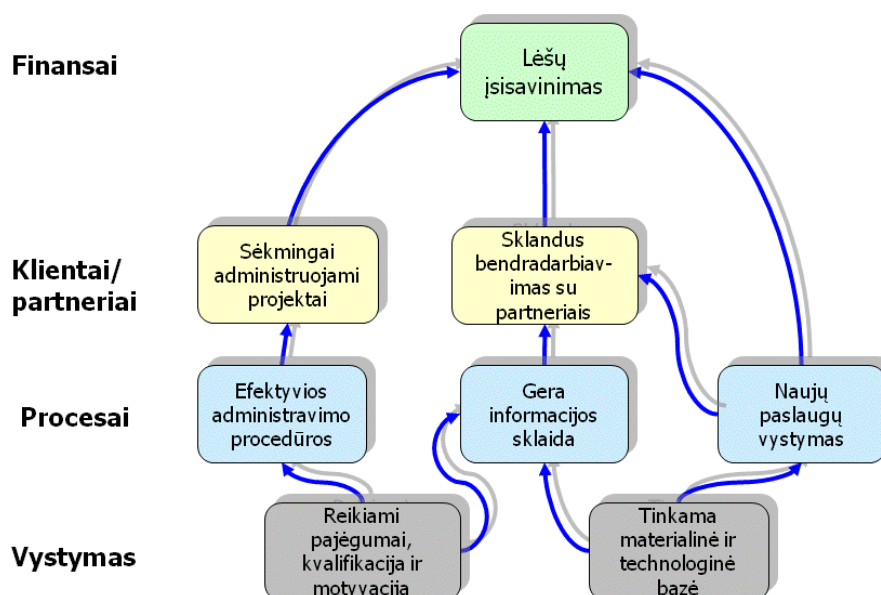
Finansai

Lėšų įsisavinimas

Klientai/ partneriai

Sėkmingai administruojami projektai

Sklandus bendradarbiavimas su partneriais

Procesai

Efektyvios administravimo procedūros

Gera informacijos sklaida

Naujų paslaugų vystymas

Vystymas

Reikiami pajėgumai, kvalifikacija ir motyvacija

Tinkama materialinė ir technologinė bazė